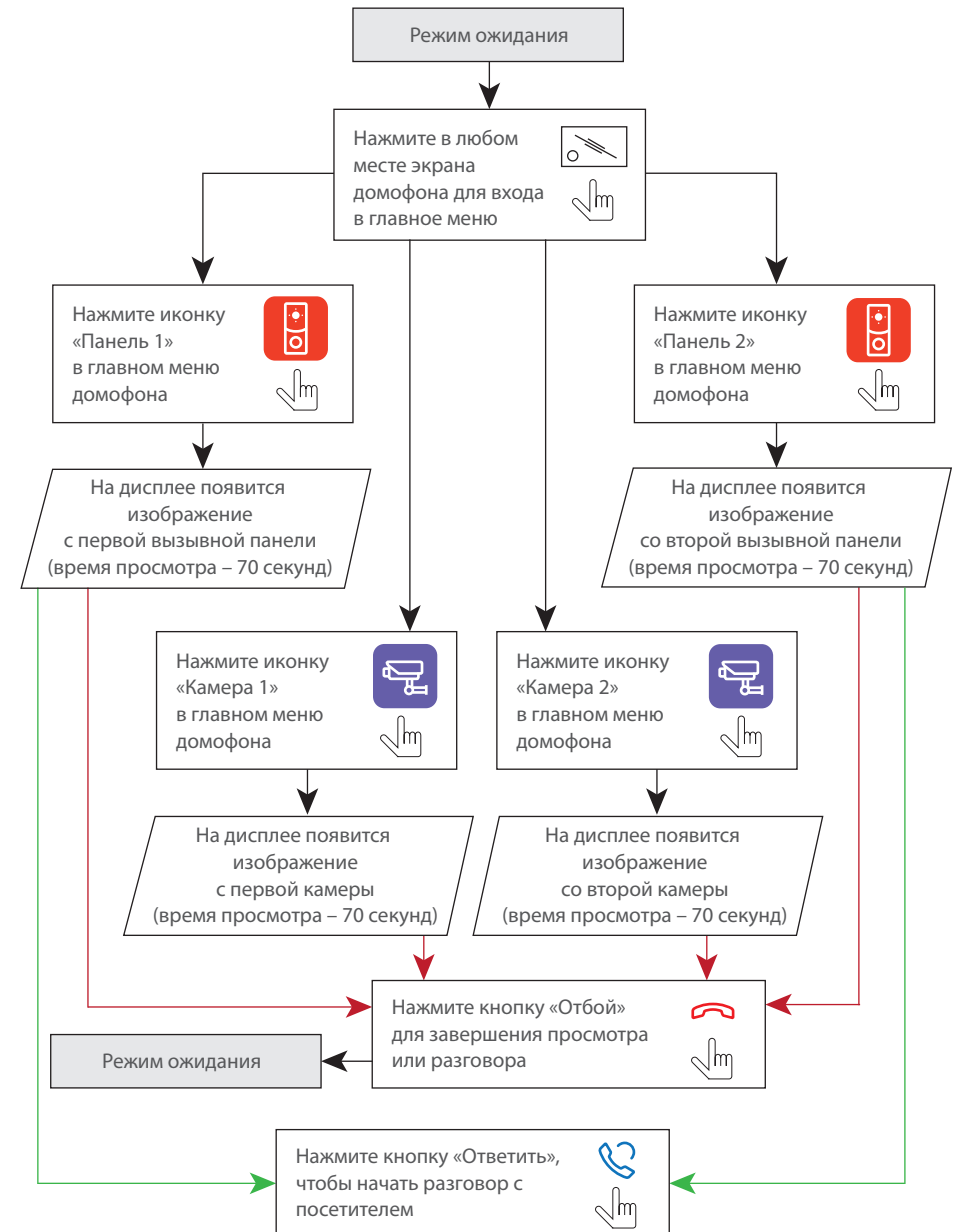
Режим ожидания

Нажмите в любом месте экрана домофона для входа в главное меню

Нажмите иконку «Панель 1» в главном меню домофона

Нажмите иконку «Панель 2» в главном меню домофона

На дисплее появится изображение с первой вызывной панели (время просмотра – 70 секунд)

На дисплее появится изображение со второй вызывной панели (время просмотра – 70 секунд)

Нажмите иконку «Камера 1» в главном меню домофона

Нажмите иконку «Камера 2» в главном меню домофона

На дисплее появится изображение с первой камеры (время просмотра – 70 секунд)

На дисплее появится изображение со второй камеры (время просмотра – 70 секунд)

Нажмите кнопку «Отбой» для завершения просмотра или разговора

Режим ожидания

Нажмите кнопку «Ответить», чтобы начать разговор с посетителем